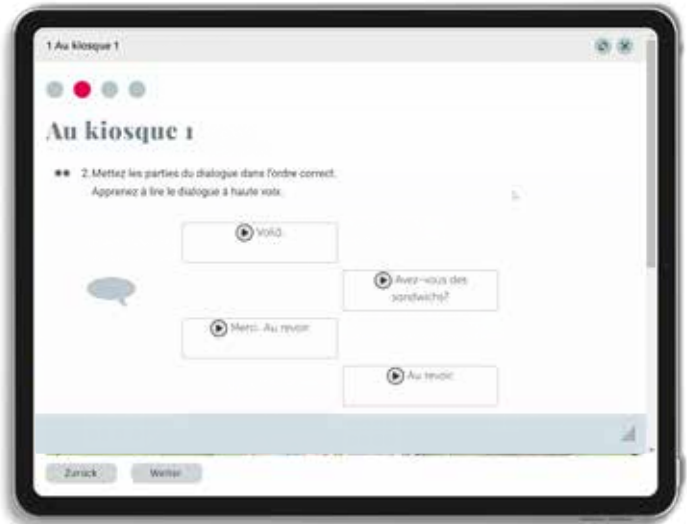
1 Au kiosque 1

Au kiosque 1

●● 2. Mettez les parties du dialogue dans l'ordre correct.
Apprenez à lire le dialogue à haute voix.

Voilà.

Avez-vous des sandwichs?

Merci. Au revoir.

Au revoir.

Zurück

Weiter